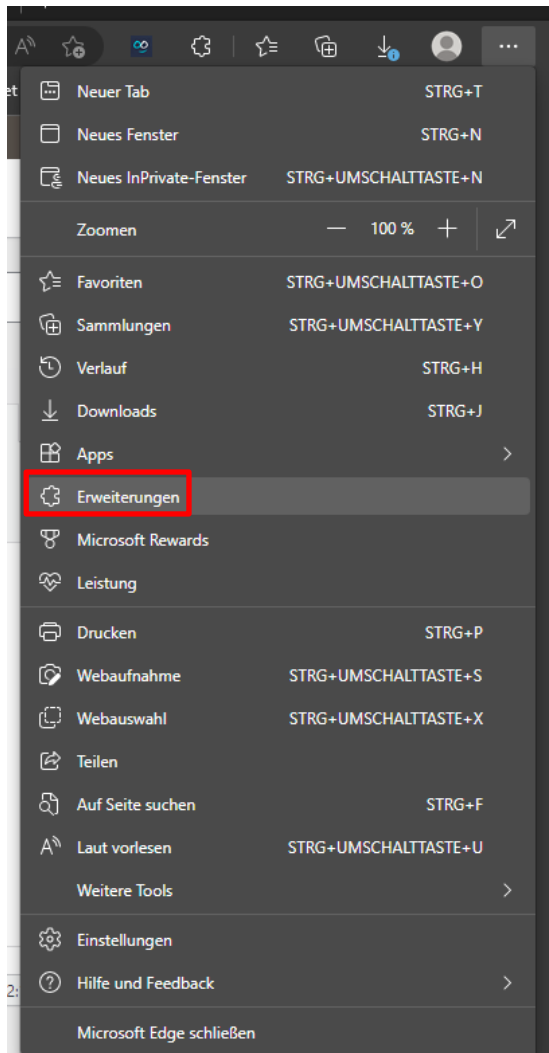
...

Neuer Tab STRG+T
Neues Fenster STRG+N
Neues InPrivate-Fenster STRG+UMSCHALTTASTE+N

Zoomen — 100 % +

Favoriten STRG+UMSCHALTTASTE+O
Sammlungen STRG+UMSCHALTTASTE+Y
Verlauf STRG+H
Downloads STRG+J
Apps
Erweiterungen
Microsoft Rewards
Leistung

Drucken STRG+P
Webaufnahme STRG+UMSCHALTTASTE+S
Webauswahl STRG+UMSCHALTTASTE+X
Teilen
Auf Seite suchen STRG+F
Laut vorlesen STRG+UMSCHALTTASTE+U
Weitere Tools

Einstellungen
Hilfe und Feedback

Microsoft Edge schließen